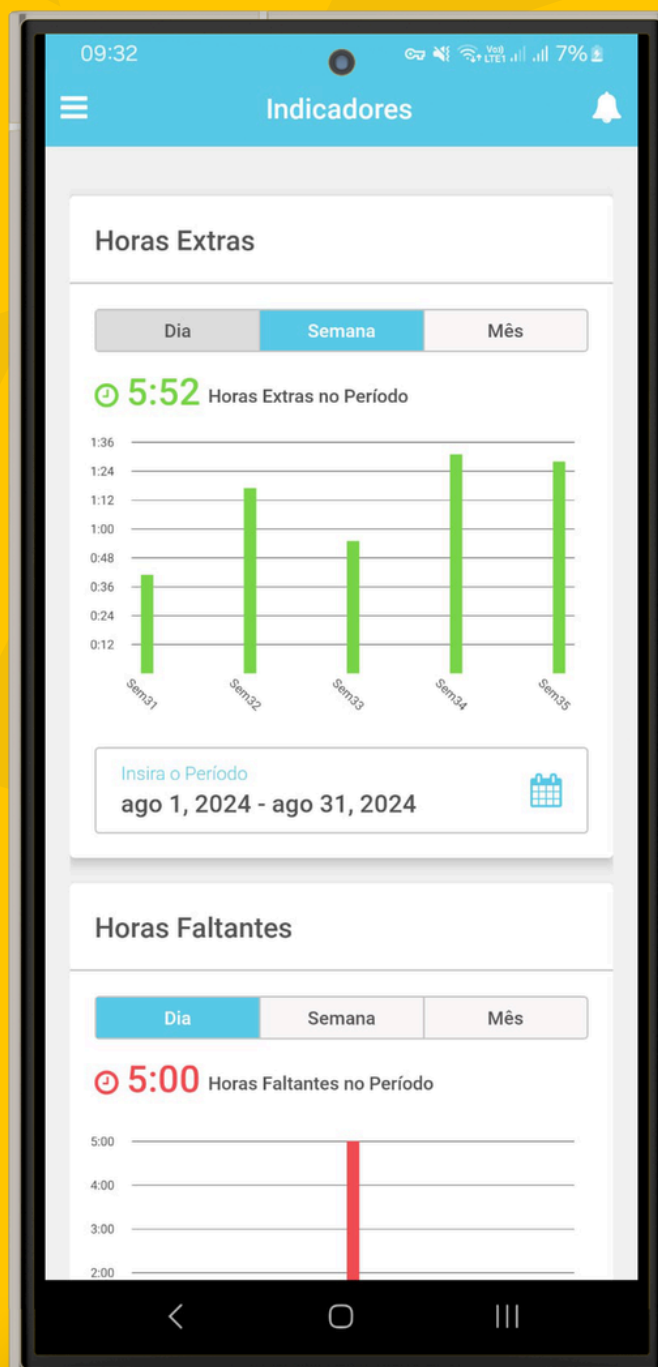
09:32 Vo) LTE1 7%

Indicadores

Horas Extras

Dia | Semana | Mês

5:52 Horas Extras no Período

1:36
1:24
1:12
1:00
0:48
0:36
0:24
0:12

Sem31 Sem32 Sem33 Sem34 Sem35

Insira o Período
ago 1, 2024 - ago 31, 2024

Horas Faltantes

Dia | Semana | Mês

5:00 Horas Faltantes no Período

5:00
4:00
3:00
2:00